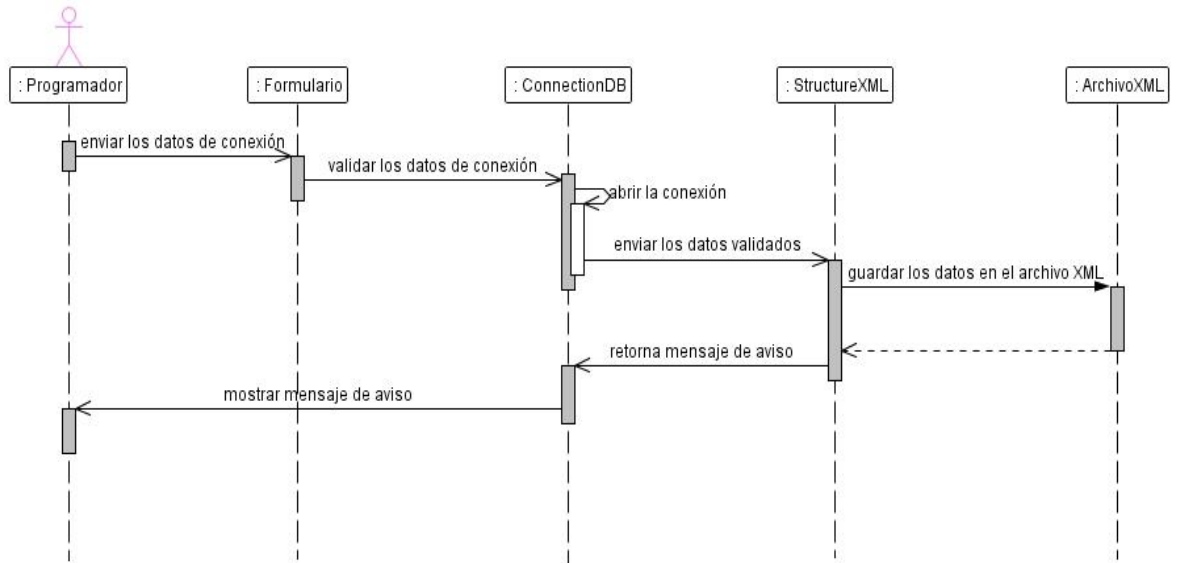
: Programador

: Formulario

: ConnectionDB

: StructureXML

: ArchivoXML

enviar los datos de conexión

validar los datos de conexión

abrir la conexión

enviar los datos validados

guardar los datos en el archivo XML

retorna mensaje de aviso

mostrar mensaje de aviso